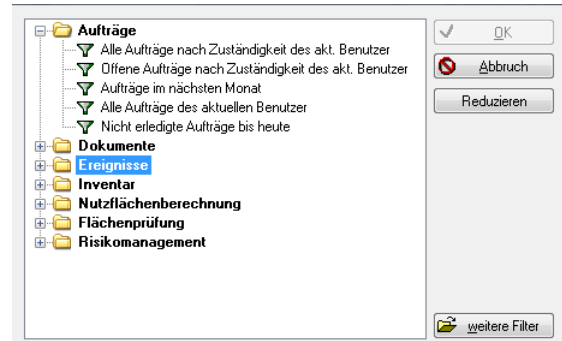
Aufträge
Alle Aufträge nach Zuständigkeit des akt. Benutzer
Offene Aufträge nach Zuständigkeit des akt. Benutzer
Aufträge im nächsten Monat
Alle Aufträge des aktuellen Benutzer
Nicht erledigte Aufträge bis heute
Dokumente
Ereignisse
Inventar
Nutzflächenberechnung
Flächenprüfung
Risikomanagement

OK
Abbruch
Reduzieren
weitere Filter